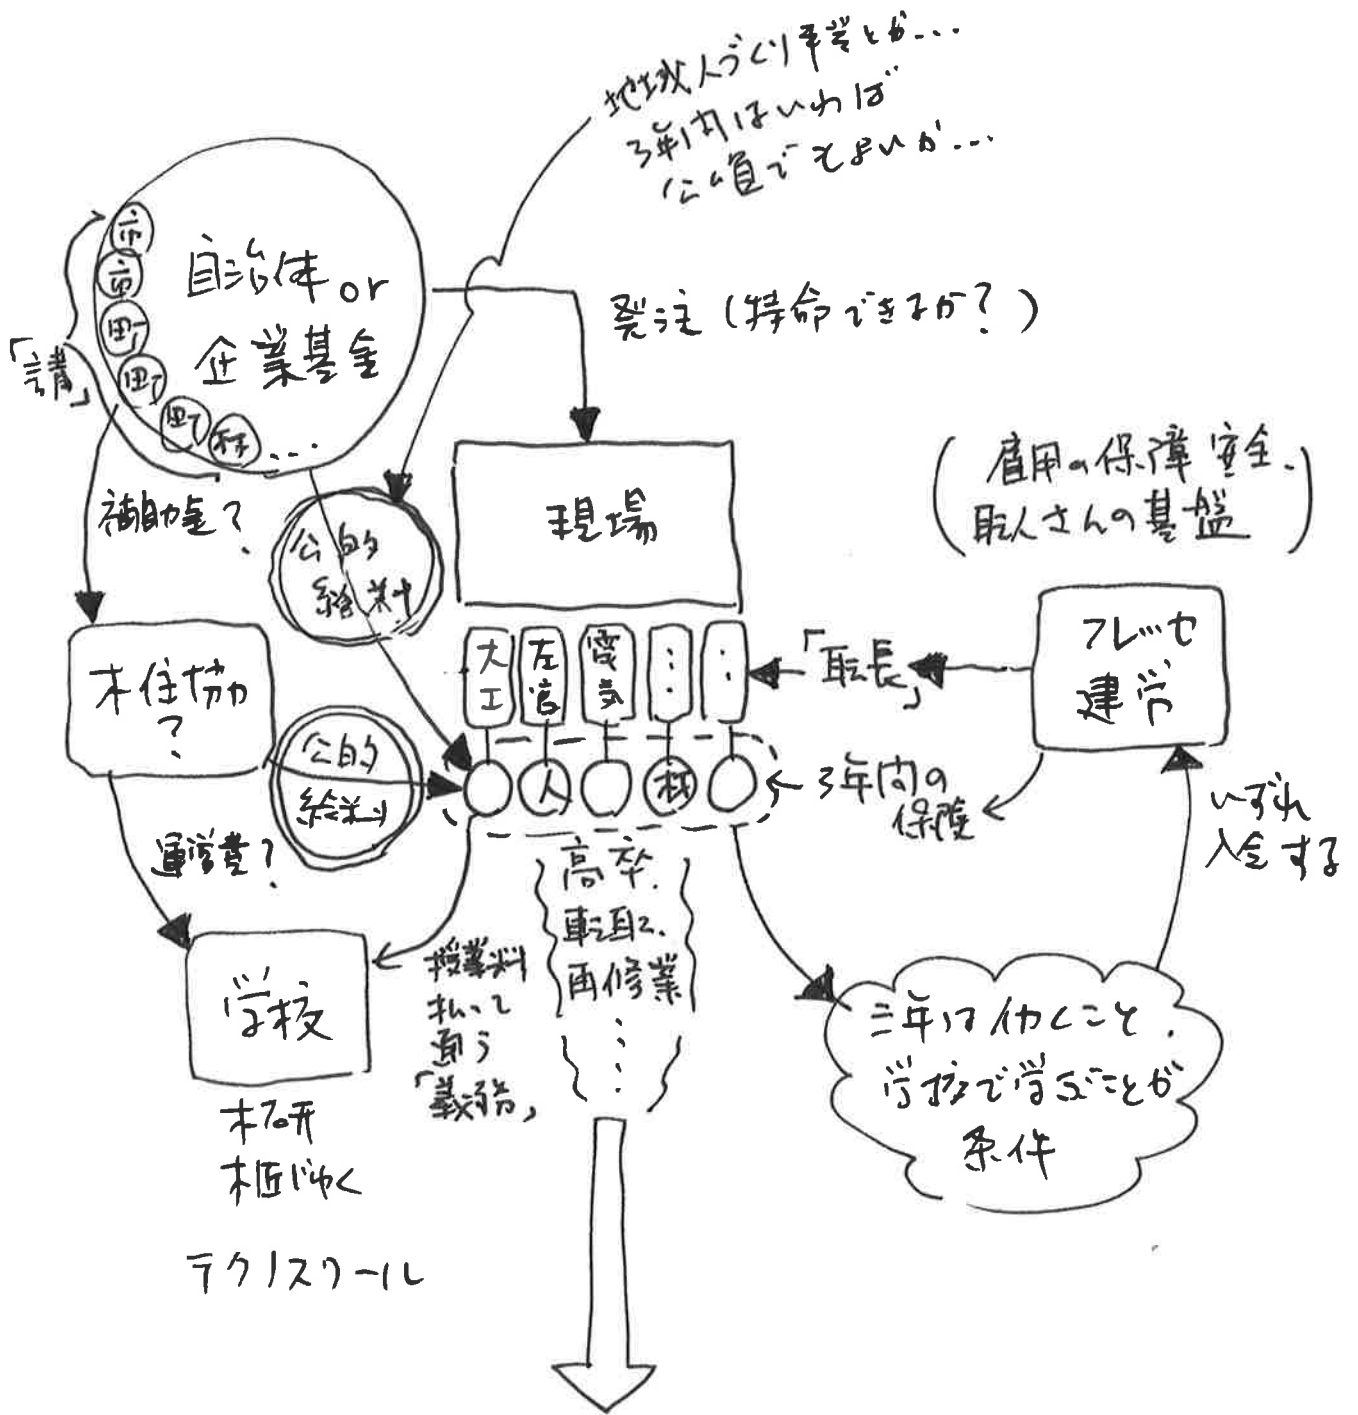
地域人づくり事業とか…
3年間はいわば
公費でもよいか…

市
町
町
町
町
村 …

「請」

自治体 or
企業基金

補助金?

発注(特命できるか?)

公的
給料

現場

(雇用の保障、安全、
職人さんの基盤)

大工
左官
電気
:
:

「職長」

フレッセ
建労

木住協?

公的
給料

人

3年間の
保障

運営費?

学校

授業料
払って
通う
「義務」

高卒、
転職、
再修業
:

いずれ
入会する

三年は働くこと、
学校で学ぶことが
条件

木研
相互やく

テクノスクール